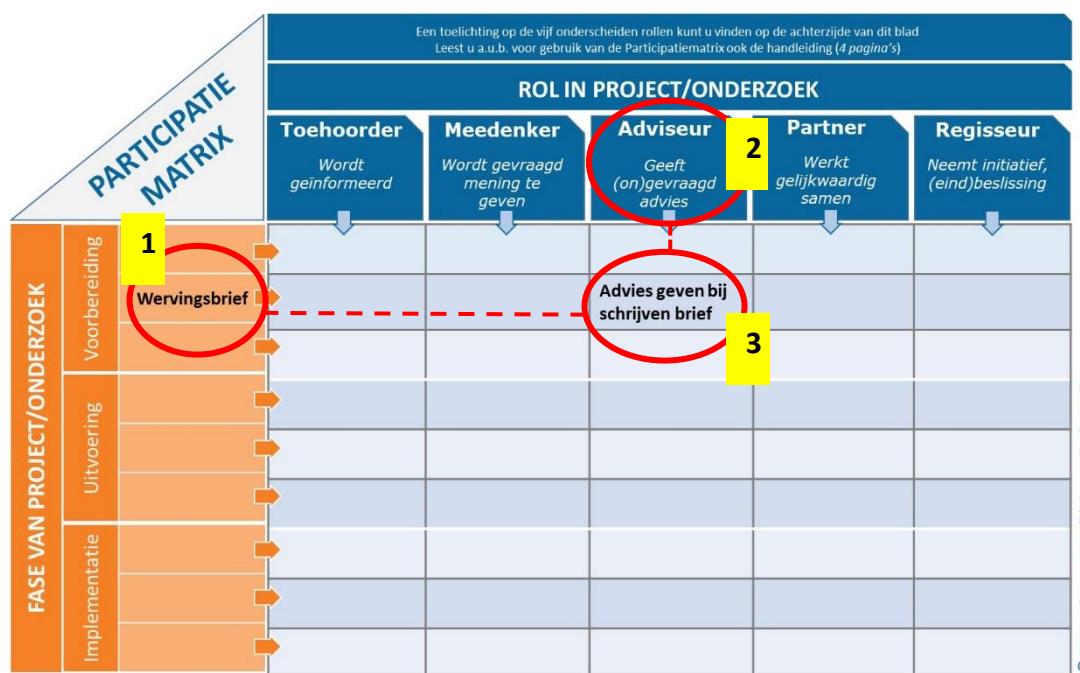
PARTICIPATIE MATRIX

Een toelichting op de vijf onderscheiden rollen kunt u vinden op de achterzijde van dit blad
Leest u a.u.b. voor gebruik van de Participatiematrix ook de handleiding (4 pagina's)

ROL IN PROJECT/ONDERZOEK

| Toehoorder | Meedenker | Adviseur | Partner | Regisseur |
|---|---|---|---|---|
| Wordt geïnformeerd | Wordt gevraagd mening te geven | Geeft (on)gevraagd advies | Werkt gelijkwaardig samen | Neemt initiatief, (eind)beslissing |

2

FASE VAN PROJECT/ONDERZOEK

Voorbereiding

1

Wervingsbrief

Advies geven bij schrijven brief

3

Uitvoering

Implementatie